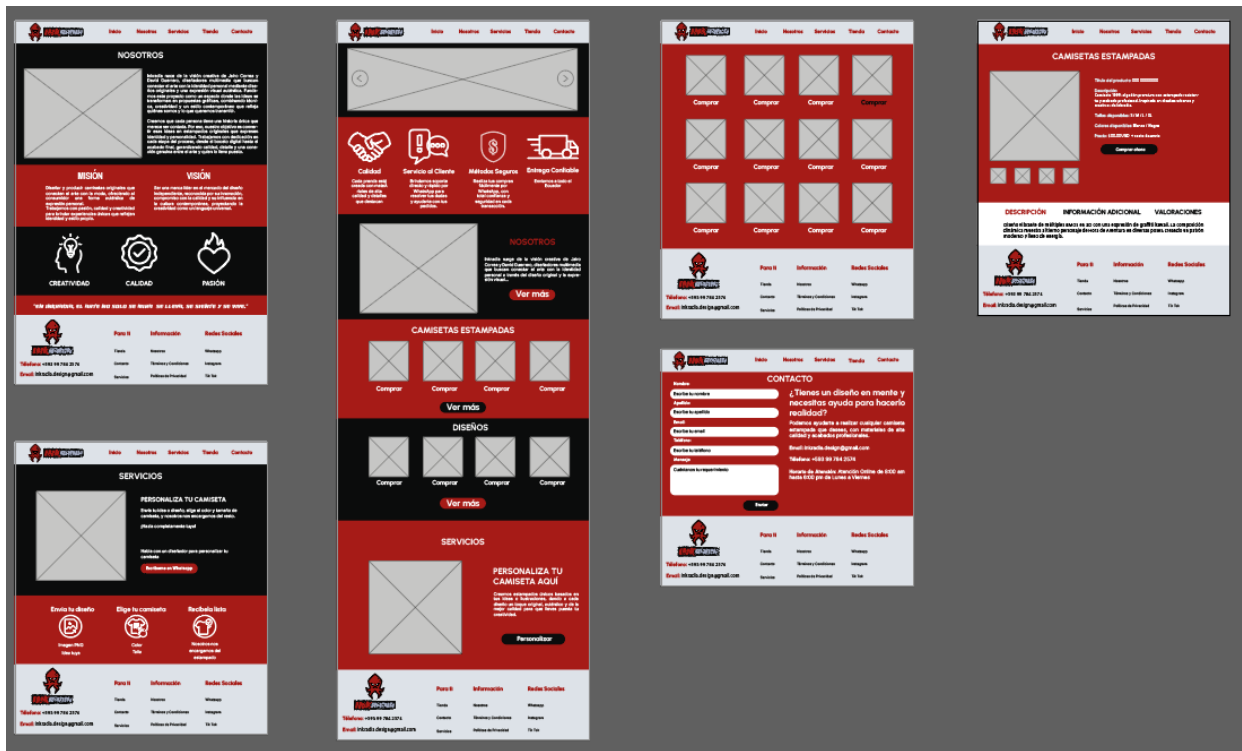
Inicio Nosotros Servicios Tienda Contacto

NOSOTROS

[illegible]

MISIÓN

VISIÓN

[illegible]

CREATIVIDAD CALIDAD PASIÓN

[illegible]

Para ti Información Redes Sociales

Teléfono: +593 99 784 2576

Email: inkradis.design@gmail.com

Inicio Nosotros Servicios Tienda Contacto

SERVICIOS

PERSONALIZA TU CAMISETA

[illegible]

Envía tu diseño Elige tu camiseta Recíbela lista

Para ti Información Redes Sociales

Teléfono: +593 99 784 2576

Email: inkradis.design@gmail.com

Inicio Nosotros Servicios Tienda Contacto

Calidad Servicio al Cliente Métodos Seguros Entrega Confiable

NOSOTROS

Ver más

CAMISETAS ESTAMPADAS

Comprar Comprar Comprar Comprar

Ver más

DISEÑOS

Comprar Comprar Comprar Comprar

Ver más

SERVICIOS

PERSONALIZA TU CAMISETA AQUÍ

Personalizar

Para ti Información Redes Sociales

Teléfono: +593 99 784 2576

Email: inkradis.design@gmail.com

Inicio Nosotros Servicios Tienda Contacto

Comprar Comprar Comprar Comprar
Comprar Comprar Comprar Comprar
Comprar Comprar Comprar Comprar

Para ti Información Redes Sociales

Teléfono: +593 99 784 2576

Email: inkradis.design@gmail.com

Inicio Nosotros Servicios Tienda Contacto

CONTACTO

¿Tienes un diseño en mente y necesitas ayuda para hacerlo realidad?

Enviar

Para ti Información Redes Sociales

Teléfono: +593 99 784 2576

Email: inkradis.design@gmail.com

Inicio Nosotros Servicios Tienda Contacto

CAMISETAS ESTAMPADAS

Comprar ahora

DESCRIPCIÓN INFORMACIÓN ADICIONAL VALORACIONES

Para ti Información Redes Sociales

Teléfono: +593 99 784 2576

Email: inkradis.design@gmail.com